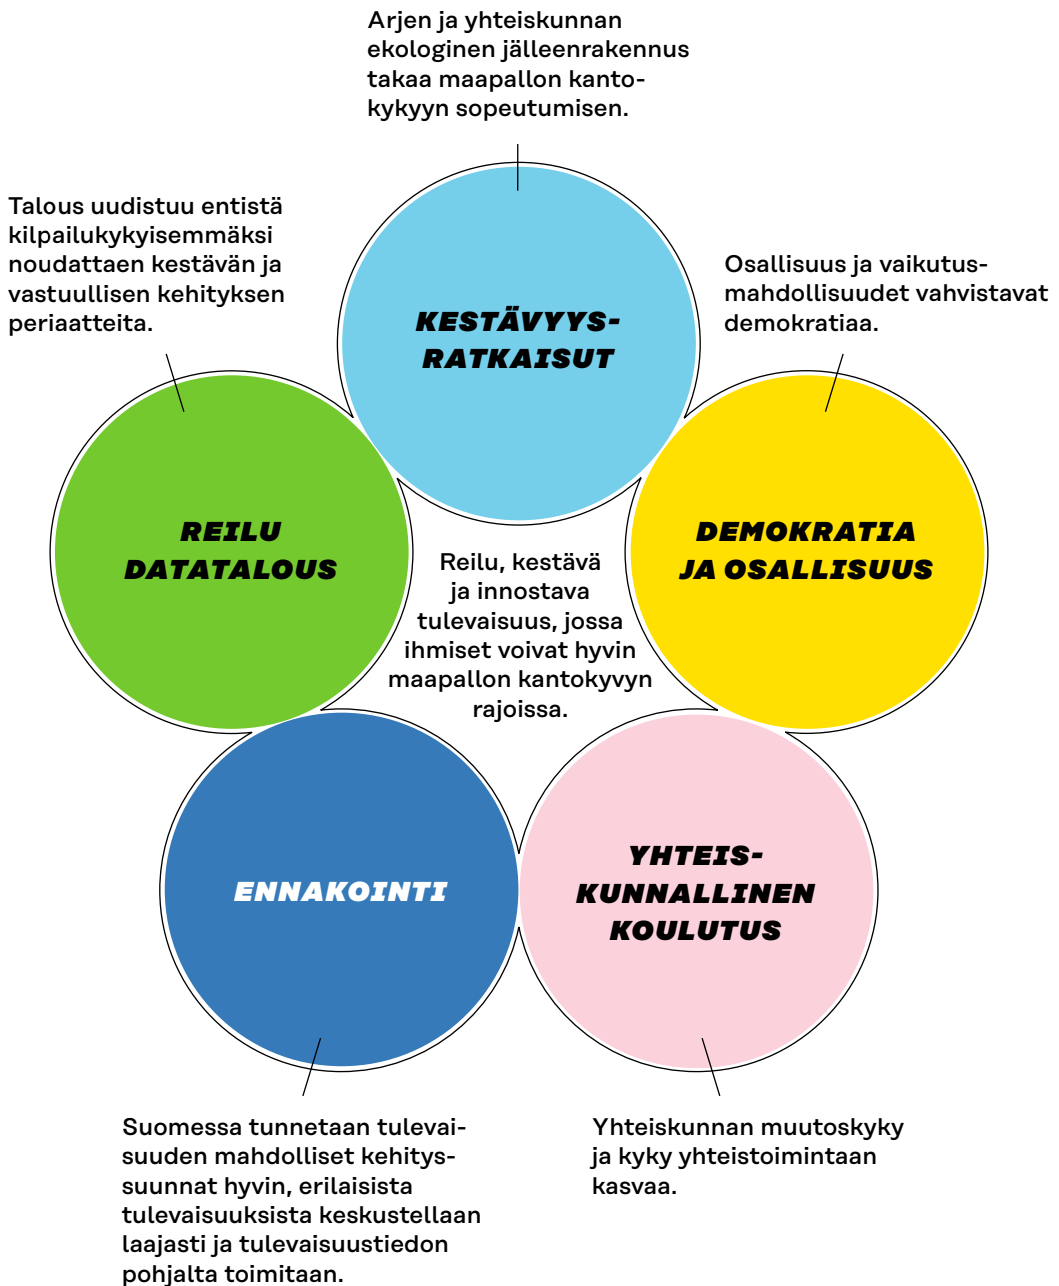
Arjen ja yhteiskunnan ekologinen jälleenrakennus takaa maapallon kantokykyyn sopeutumisen.

KESTÄVYYSRATKAISUT

Talous uudistuu entistä kilpailukykyisemmäksi noudattaen kestävän ja vastuullisen kehityksen periaatteita.

Osallisuus ja vaikutusmahdollisuudet vahvistavat demokratiaa.

REILU DATATALOUS

Reilu, kestävä ja innostava tulevaisuus, jossa ihmiset voivat hyvin maapallon kantokyvyn rajoissa.

DEMOKRATIA JA OSALLISUUS

ENNAKOINTI

YHTEISKUNNALLINEN KOULUTUS

Suomessa tunnetaan tulevaisuuden mahdolliset kehityssuunnat hyvin, erilaisista tulevaisuuksista keskustellaan laajasti ja tulevaisuustiedon pohjalta toimitaan.

Yhteiskunnan muutoskyky ja kyky yhteistoimintaan kasvaa.